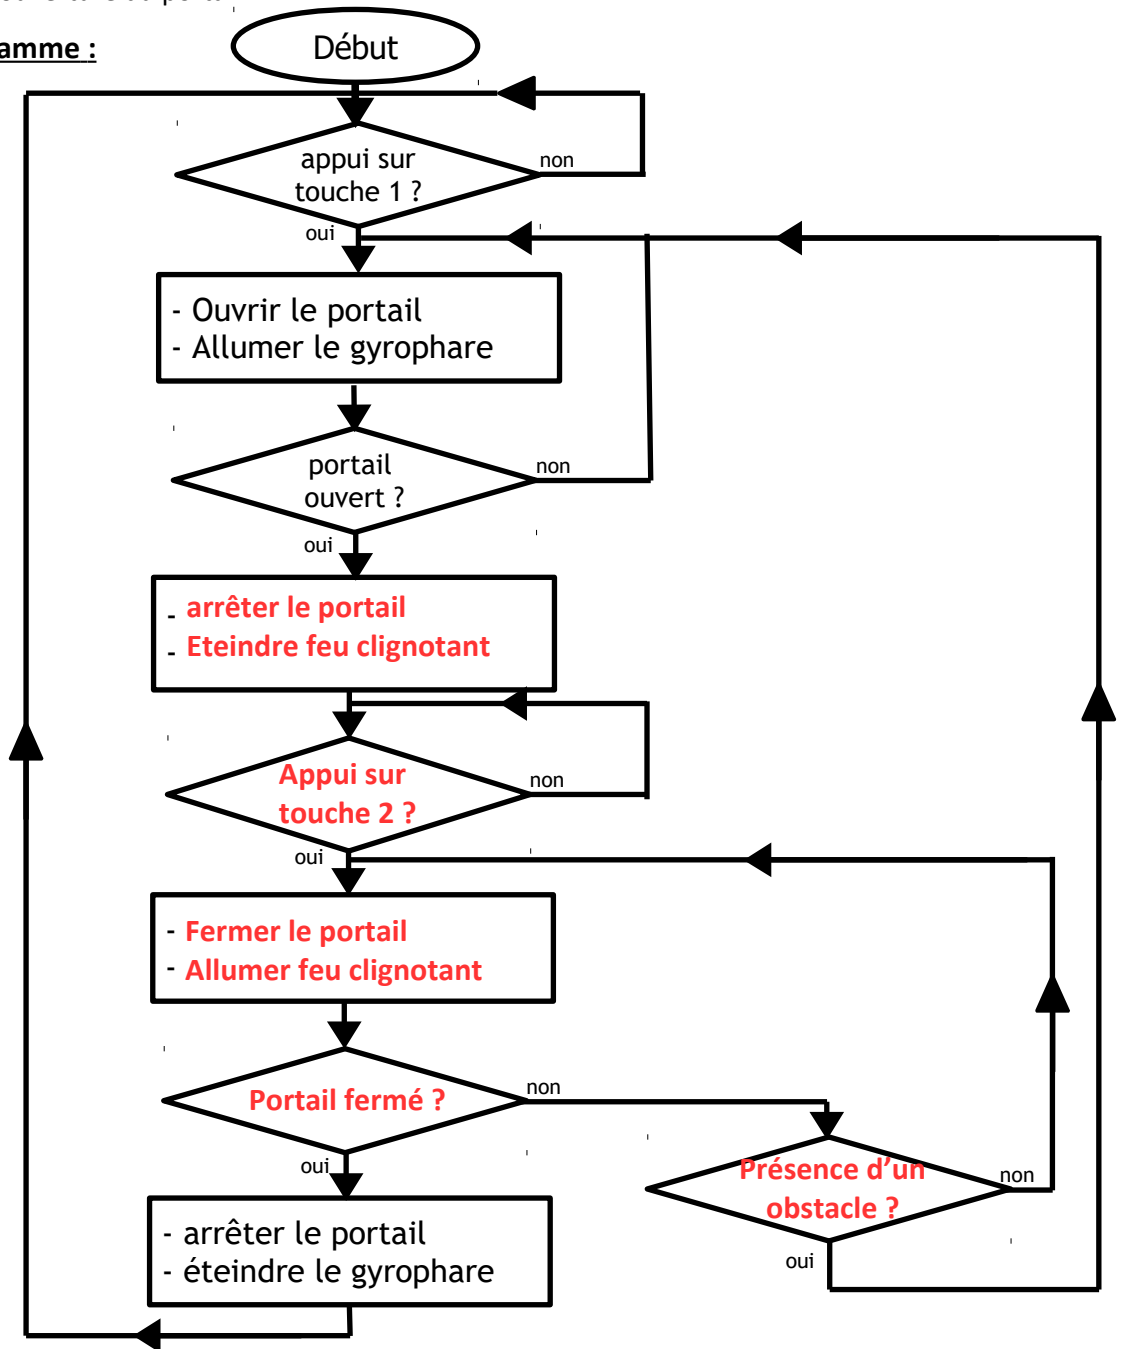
amme :

Début

appui sur touche 1 ?

non

oui

- Ouvrir le portail
- Allumer le gyrophare

portail ouvert ?

non

oui

- arrêter le portail
- Eteindre feu clignotant

Appui sur touche 2 ?

non

oui

- Fermer le portail
- Allumer feu clignotant

Portail fermé ?

non

oui

Présence d'un obstacle ?

non

oui

- arrêter le portail
- éteindre le gyrophare